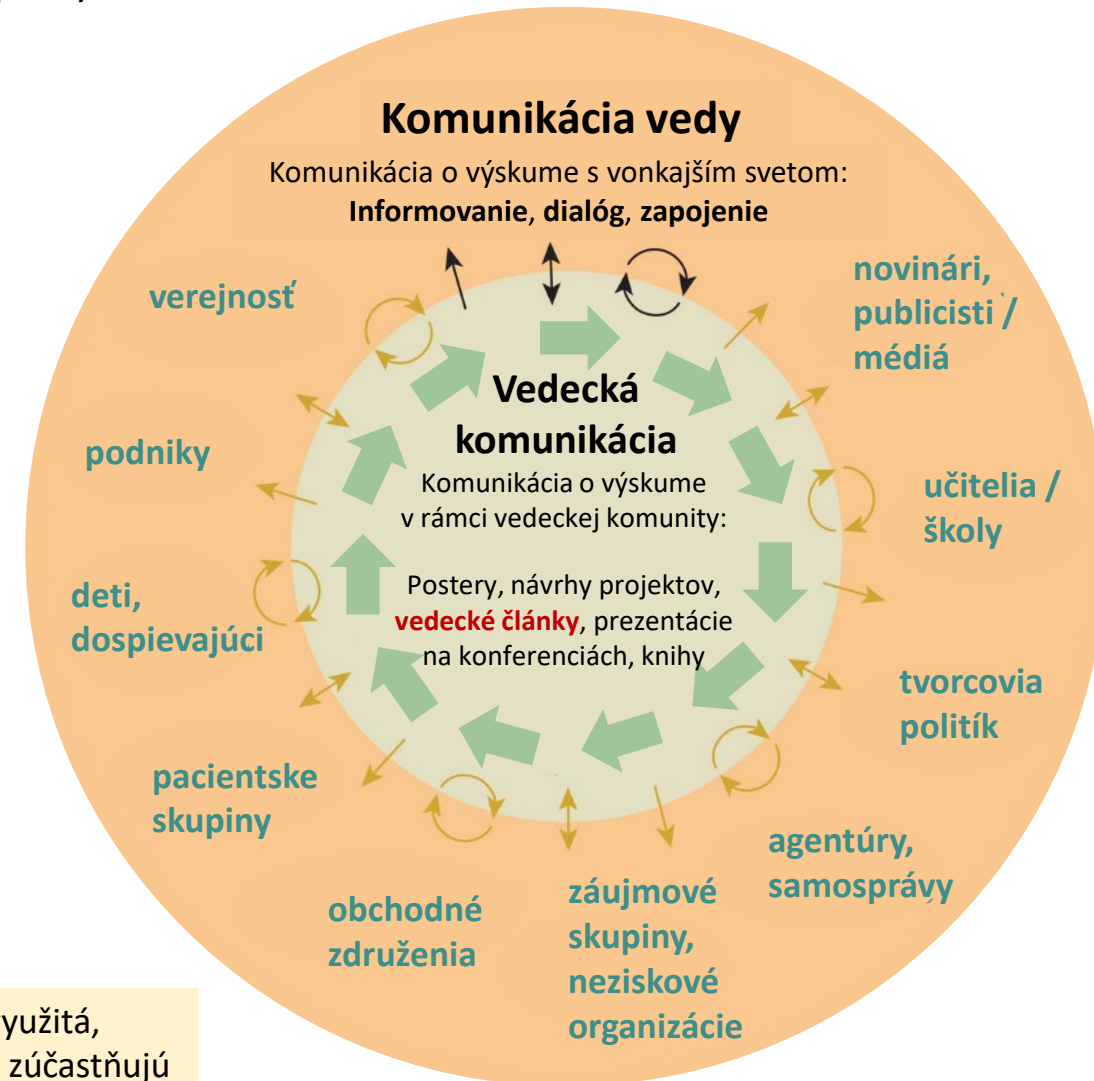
Komunikácia vedy

Komunikácia o výskume s vonkajším svetom:
**Informovanie**, **dialóg**, **zapojenie**

Vedecká komunikácia

Komunikácia o výskume v rámci vedeckej komunity:

Postery, návrhy projektov, vedecké články, prezentácie na konferenciách, knihy

novinári, publicisti / médiá

učitelia / školy

tvorcovia politík

agentúry, samosprávy

záujmové skupiny, neziskové organizácie

obchodné združenia

pacientske skupiny

deti, dospievajúci

podniky

verejnosť

yužitá,
zúčastňujú